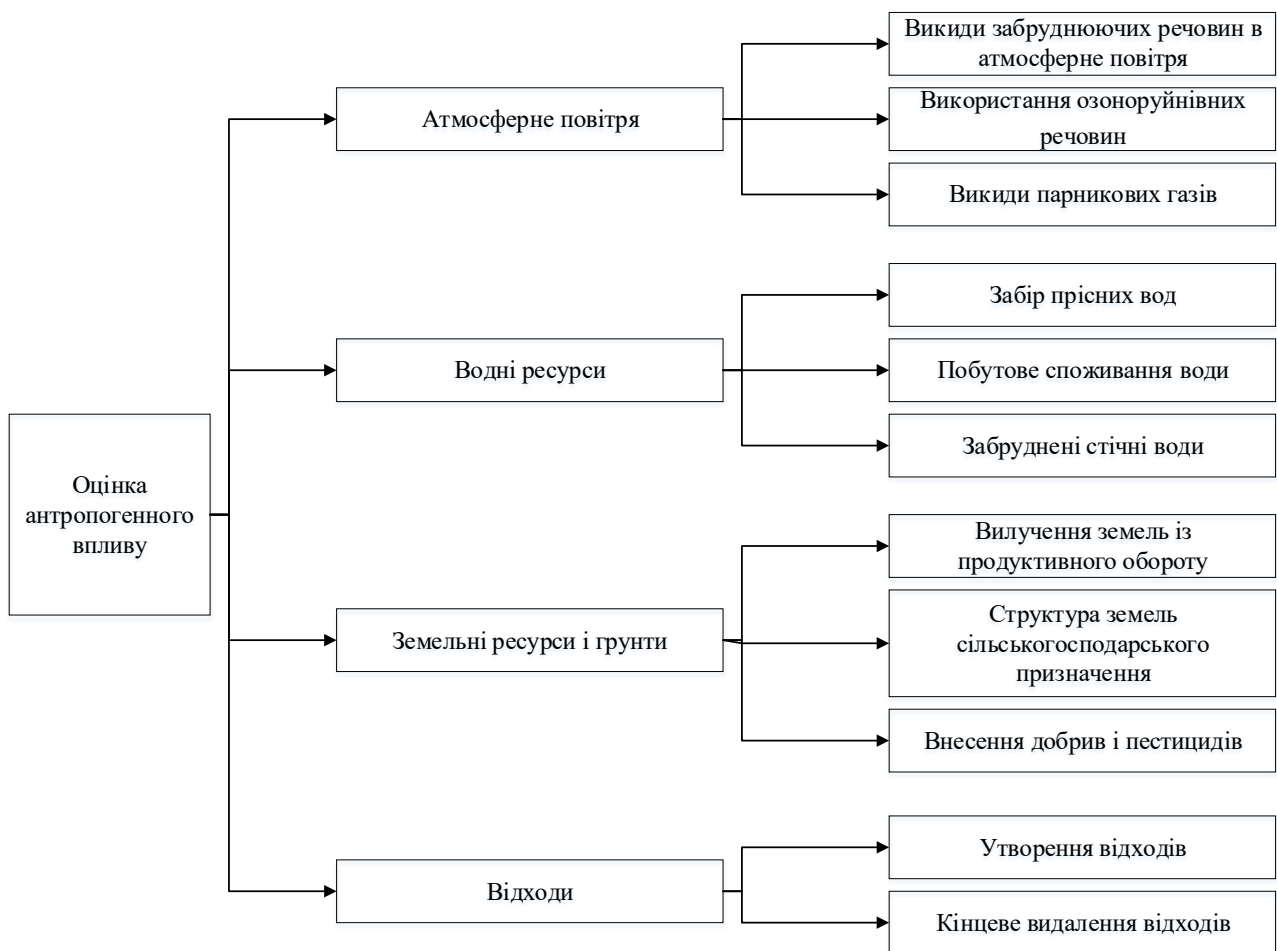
Оцінка антропогенного впливу

Атмосферне повітря

Викиди забруднюючих речовин в атмосферне повітря

Використання озоноруйнівних речовин

Викиди парникових газів

Водні ресурси

Забір прісних вод

Побутове споживання води

Забруднені стічні води

Земельні ресурси і грунти

Вилучення земель із продуктивного обороту

Структура земель сільськогосподарського призначення

Внесення добрив і пестицидів

Відходи

Утворення відходів

Кінцеве видалення відходів